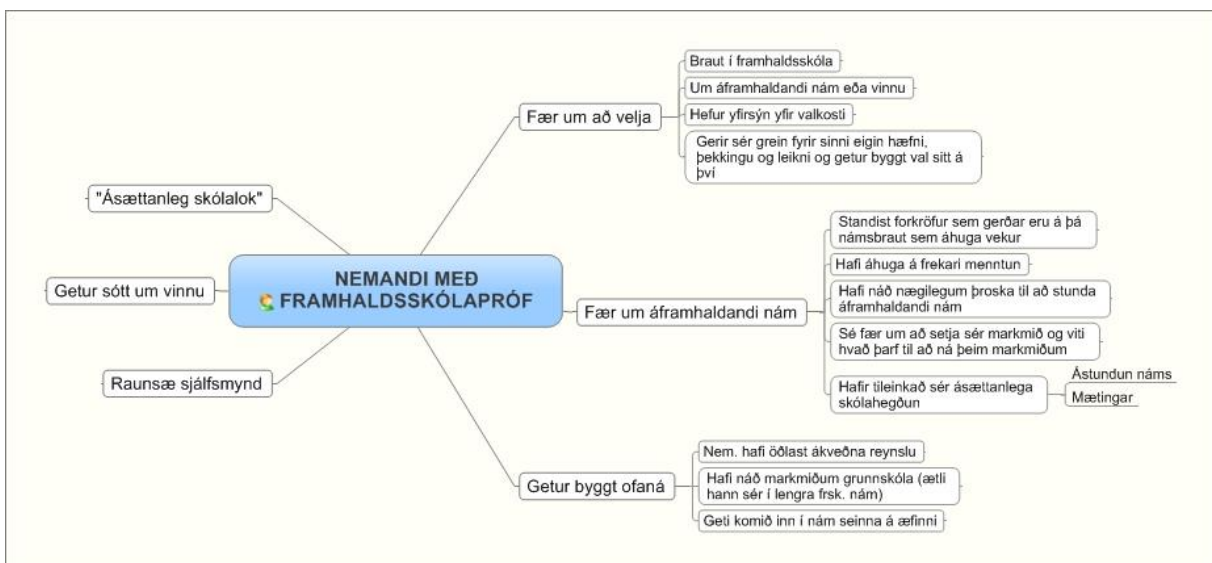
NEMANDI MEÐ FRAMHALDSSKÓLAPRÓF

"Ásættanleg skólalok"

Getur sótt um vinnu

Raunsæ sjálfsmynd

Fær um að velja

Braut í framhaldsskóla

Um áframhaldandi nám eða vinnu

Hefur yfirsýn yfir valkosti

Gerir sér grein fyrir sinni eigin hæfni, þekkingu og leikni og getur byggt val sitt á því

Fær um áframhaldandi nám

Standist forkröfur sem gerðar eru á þá námsbraut sem áhuga vekur

Hafi áhuga á frekari menntun

Hafi náð nægilegum þroska til að stunda áframhaldandi nám

Sé fær um að setja sér markmið og viti hvað þarf til að ná þeim markmiðum

Hafir tileinkað sér ásættanlega skólahegðun

Ástundun náms

Mætingar

Getur byggt ofaná

Nem. hafi öðlast ákveðna reynslu

Hafi náð markmiðum grunnskóla (ætli hann sér í lengra frsk. nám)

Geti komið inn í nám seinna á æfinni